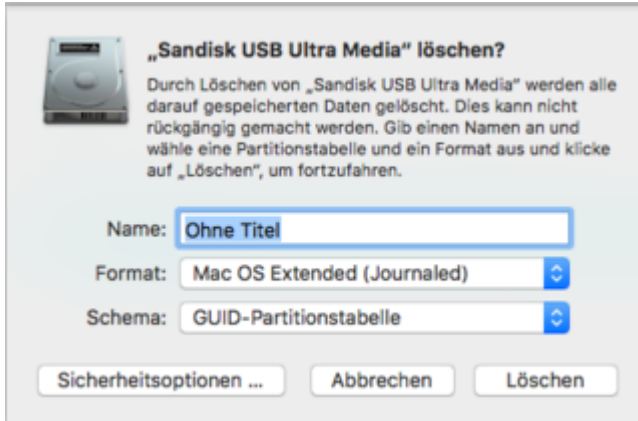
„Sandisk USB Ultra Media" löschen?

Durch Löschen von „Sandisk USB Ultra Media" werden alle darauf gespeicherten Daten gelöscht. Dies kann nicht rückgängig gemacht werden. Gib einen Namen an und wähle eine Partitionstabelle und ein Format aus und klicke auf „Löschen", um fortzufahren.

Name: Ohne Titel

Format: Mac OS Extended (Journaled)

Schema: GUID-Partitionstabelle

Sicherheitsoptionen ...

Abbrechen

Löschen